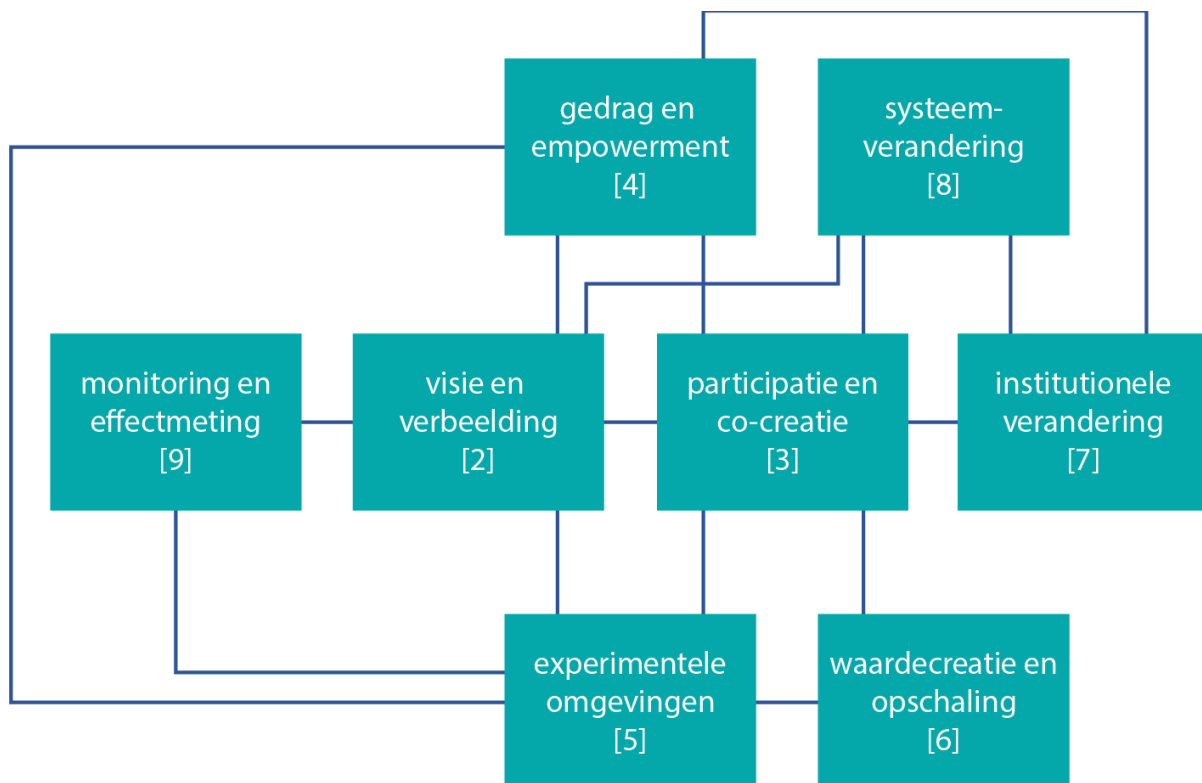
gedrag en empowerment [4]

systeem-verandering [8]

monitoring en effectmeting [9]

visie en verbeelding [2]

participatie en co-creatie [3]

institutionele verandering [7]

experimentele omgevingen [5]

waardecreatie en opschaling [6]